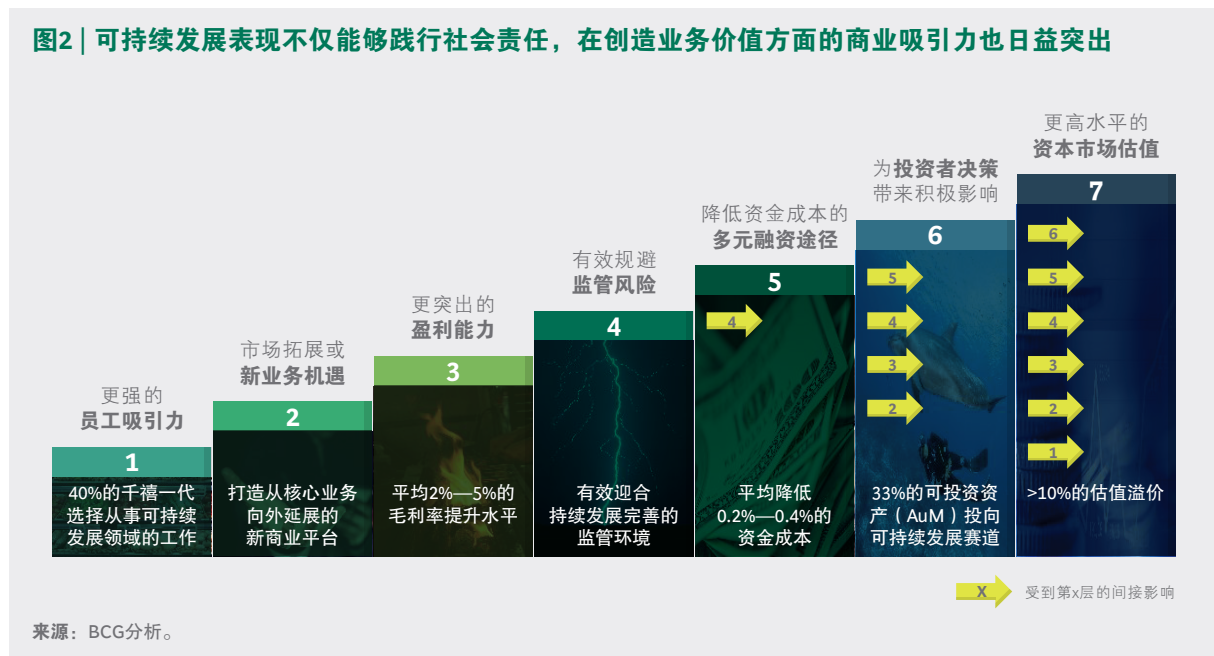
图2 | 可持续发展表现不仅能够践行社会责任，在创造业务价值方面的商业吸引力也日益突出

更强的
员工吸引力

1

40%的千禧一代选择从事可持续发展领域的工作

市场拓展或
新业务机遇

2

打造从核心业务向外延展的新商业平台

更突出的
盈利能力

3

平均2%—5%的毛利率提升水平

有效规避
监管风险

4

有效迎合持续发展完善的监管环境

降低资金成本的
多元融资途径

5

4

平均降低0.2%—0.4%的资金成本

为投资者决策
带来积极影响

6

5
4
3
2

33%的可投资资产（AuM）投向可持续发展赛道

更高水平的
资本市场估值

7

6
5
4
3
2
1

>10%的估值溢价

X 受到第x层的间接影响

来源：BCG分析。